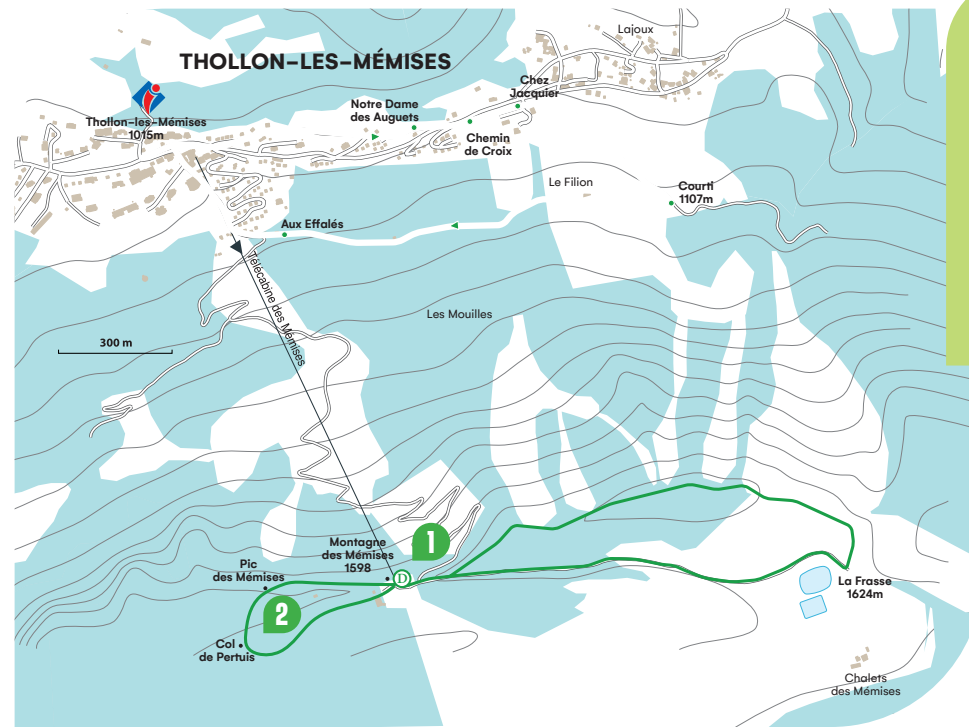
THOLLON-LES-MÉMISES

Lajoux

Chez Jacquier

Notre Dame des Auguets

Thollon-les-Mémises 1015m

Chemin de Croix

Le Filion

Courti 1107m

Aux Effalés

Télécabine des Mémises

Les Mouilles

300 m

1

Montagne des Mémises 1598

Pic des Mémises

D

2

La Frasse 1624m

Col de Pertuis

Chalets des Mémises